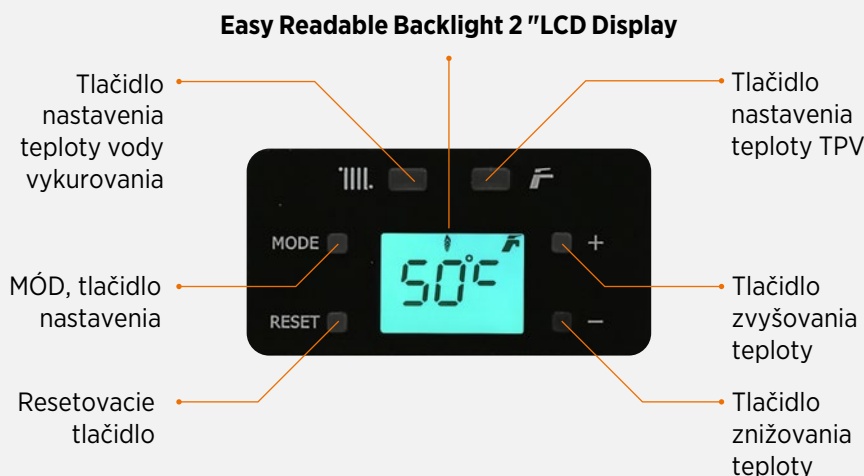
Easy Readable Backlight 2 "LCD Display

Tlačidlo nastavenia teploty vody vykurovania

Tlačidlo nastavenia teploty TPV

MODE

50°C

+

MÓD, tlačidlo nastavenia

RESET

−

Tlačidlo zvyšovania teploty

Resetovacie tlačidlo

Tlačidlo znižovania teploty